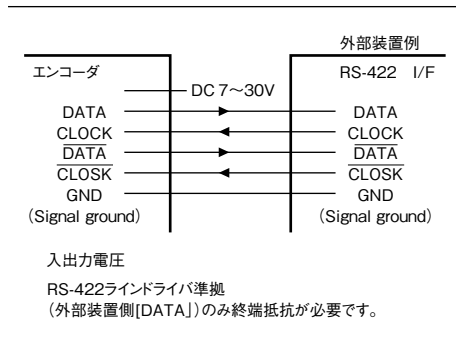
外部装置例

エンコーダ

RS-422 I/F

DC 7～30V

DATA

DATA

CLOCK

CLOCK

$\overline{\text{DATA}}$

$\overline{\text{DATA}}$

$\overline{\text{CLOSK}}$

$\overline{\text{CLOSK}}$

GND

GND

(Signal ground)

(Signal ground)

入出力電圧

RS-422ラインドライバ準拠
（外部装置側[DATA」）のみ終端抵抗が必要です。